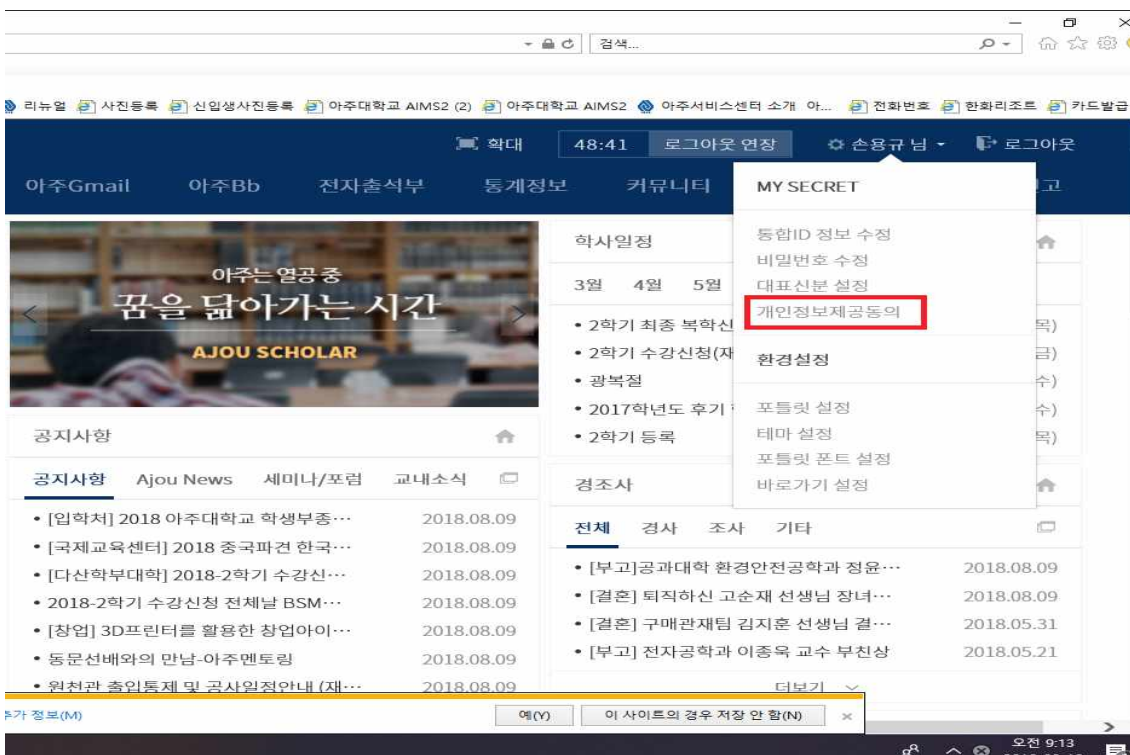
검색...

리뉴얼 사진등록 신입생사진등록 아주대학교 AIMS2 (2) 아주대학교 AIMS2 아주서비스센터 소개 아... 전화번호 한화리조트 카드발급

확대 48:41 로그아웃 연장 손용규 님 로그아웃

아주Gmail 아주Bb 전자출석부 통계정보 커뮤니티 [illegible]고

MY SECRET

통합ID 정보 수정
비밀번호 수정
대표신분 설정
개인정보제공동의

환경설정

포틀릿 설정
테마 설정
포틀릿 폰트 설정
바로가기 설정

아주는 열공 중
꿈을 닮아가는 시간
AJOU SCHOLAR

학사일정

3월 4월 5월

• 2학기 최종 복학신 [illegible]목)
• 2학기 수강신청(재 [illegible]금)
• 광복절 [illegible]수)
• 2017학년도 후기 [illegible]수)
• 2학기 등록 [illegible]목)

공지사항

공지사항 Ajou News 세미나/포럼 교내소식

• [입학처] 2018 아주대학교 학생부종… 2018.08.09
• [국제교육센터] 2018 중국파견 한국… 2018.08.09
• [다산학부대학] 2018-2학기 수강신… 2018.08.09
• 2018-2학기 수강신청 전체날 BSM… 2018.08.09
• [창업] 3D프린터를 활용한 창업아이… 2018.08.09
• 동문선배와의 만남-아주멘토링 2018.08.09
• 원천관 출입통제 및 공사일정안내 (재… 2018.08.09

경조사

전체 경사 조사 기타

• [부고]공과대학 환경안전공학과 정윤… 2018.08.09
• [결혼] 퇴직하신 고순재 선생님 장녀… 2018.08.09
• [결혼] 구매관재팀 김지훈 선생님 결… 2018.05.31
• [부고] 전자공학과 이종욱 교수 부친상 2018.05.21

더보기

추가 정보(M) 예(Y) 이 사이트의 경우 저장 안 함(N)

오전 9:13